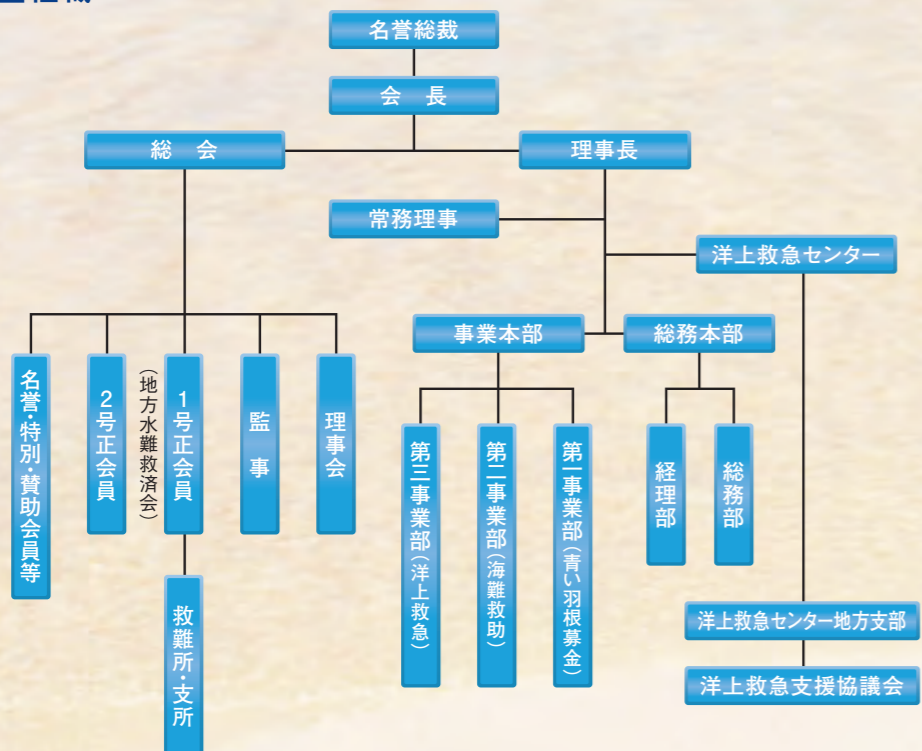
名誉総裁

会　長

総　会

理事長

常務理事

洋上救急センター

事業本部

総務本部

名誉・特別・賛助会員等

2号正会員

（地方水難救済会）

1号正会員

監事

理事会

救難所・支所

第三事業部（洋上救急）

第二事業部（海難救助）

第一事業部（青い羽根募金）

経理部

総務部

洋上救急センター地方支部

洋上救急支援協議会